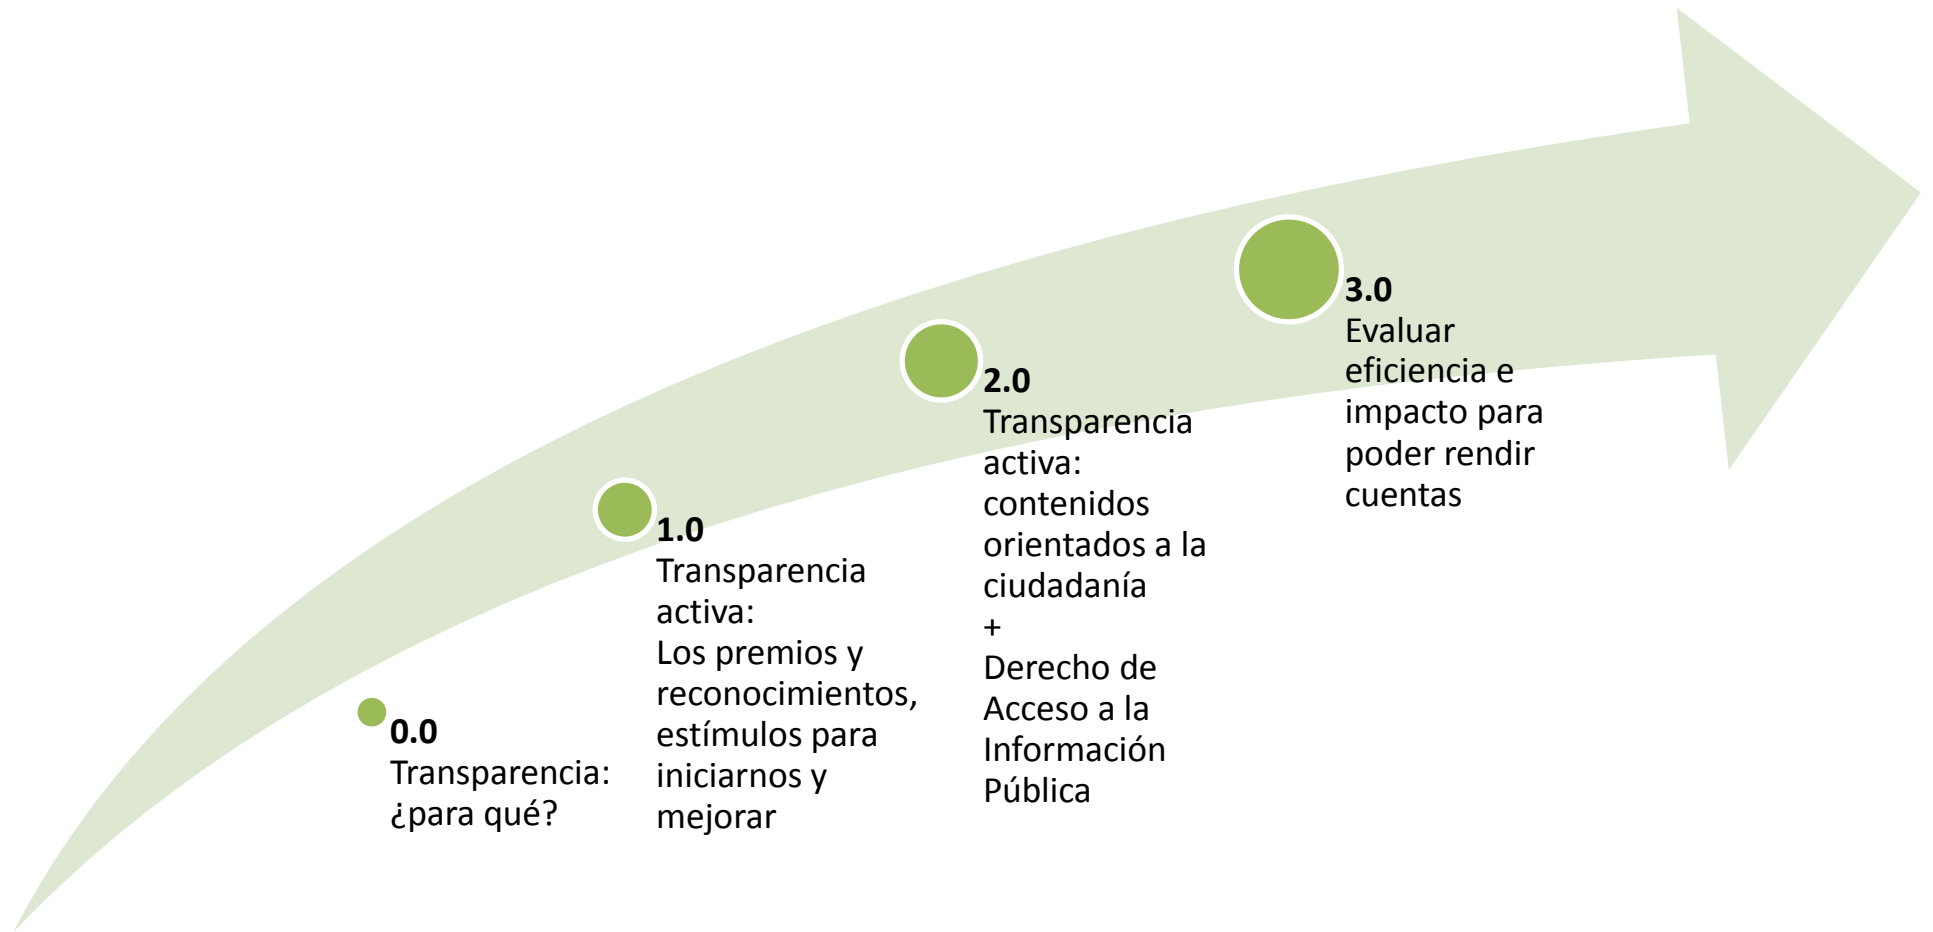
**0.0**
Transparencia: ¿para qué?

**1.0**
Transparencia activa:
Los premios y reconocimientos, estímulos para iniciarnos y mejorar

**2.0**
Transparencia activa: contenidos orientados a la ciudadanía
+
Derecho de Acceso a la Información Pública

**3.0**
Evaluar eficiencia e impacto para poder rendir cuentas